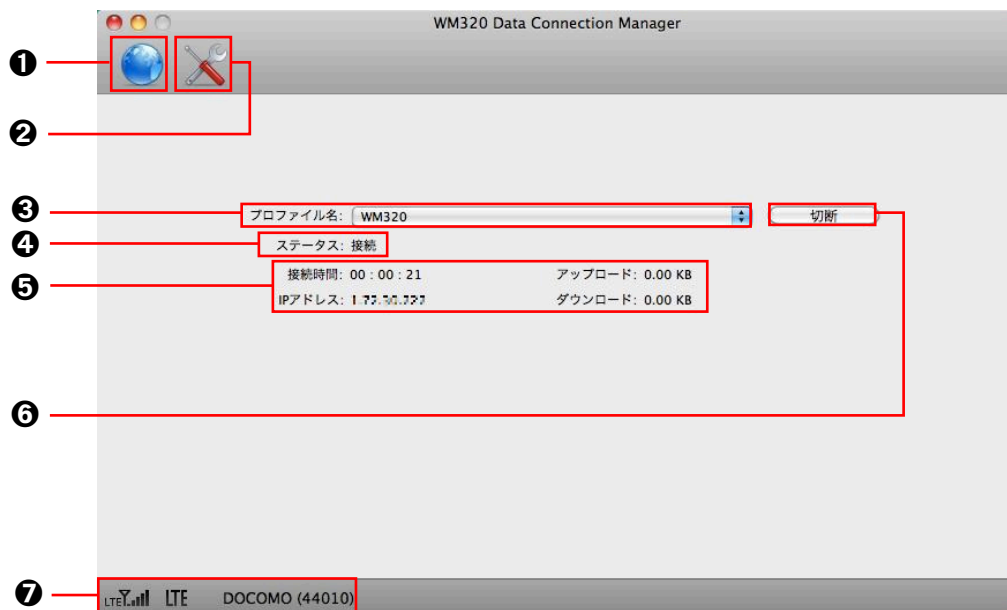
WM320 Data Connection Manager

❶

❷

❸ プロファイル名: WM320

切断

❹ ステータス: 接続

❺ 接続時間: 00 : 00 : 21

アップロード: 0.00 KB

IPアドレス: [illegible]

ダウンロード: 0.00 KB

❻

❼ LTE LTE DOCOMO (44010)